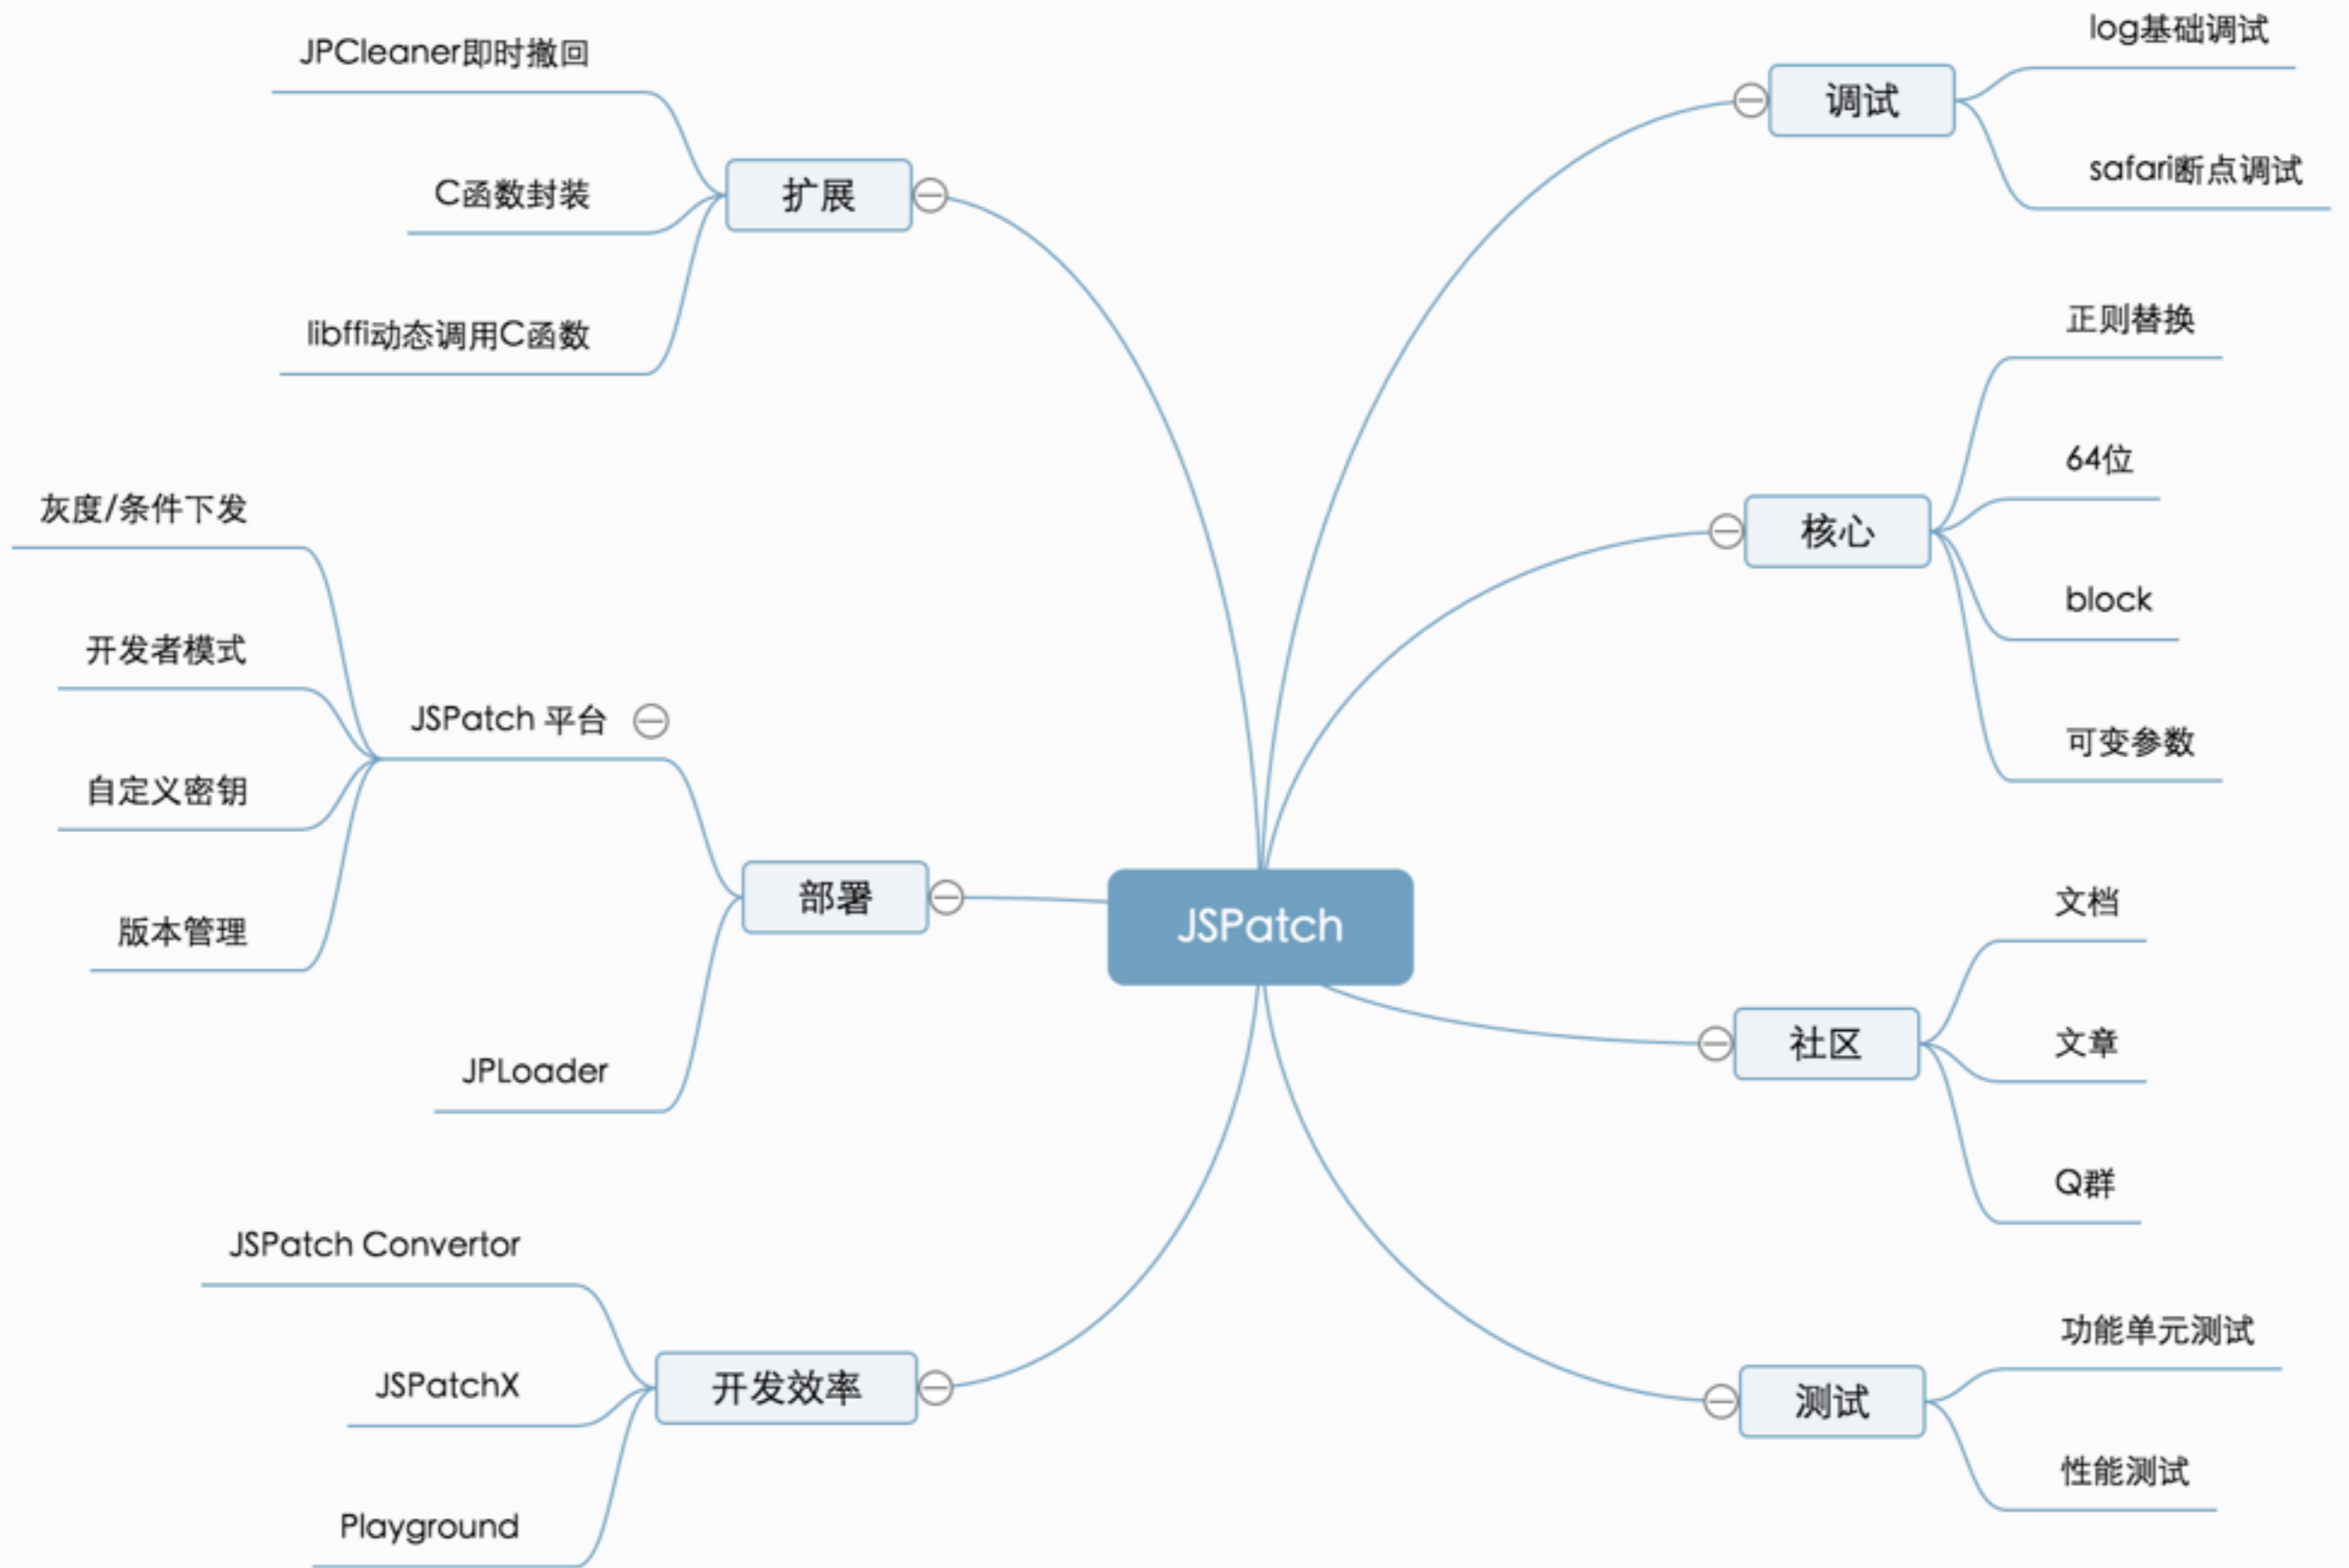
JSPatch

扩展
JPCleaner即时撤回
C函数封装
libffi动态调用C函数

部署
JSPatch 平台
灰度/条件下发
开发者模式
自定义密钥
版本管理
JPLoader

开发效率
JSPatch Convertor
JSPatchX
Playground

调试
log基础调试
safari断点调试

核心
正则替换
64位
block
可变参数

社区
文档
文章
Q群

测试
功能单元测试
性能测试